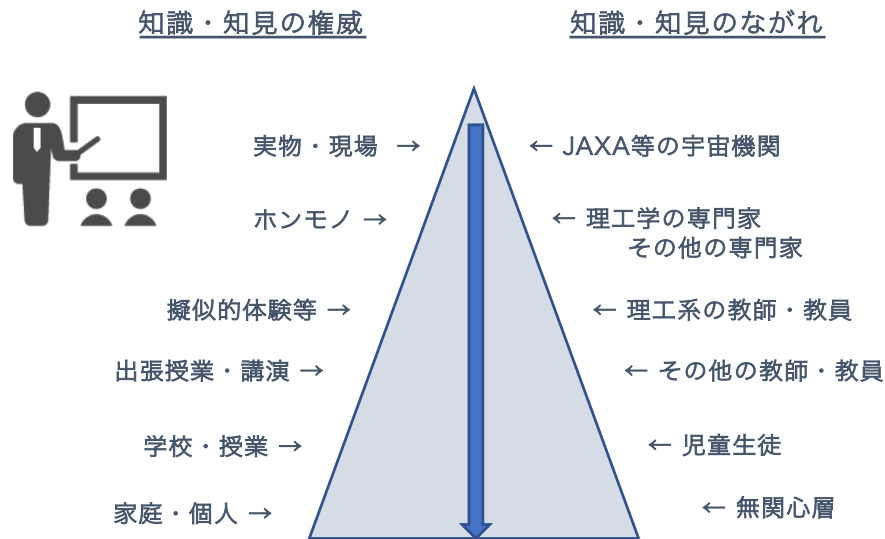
知識・知見の権威

知識・知見のながれ

実物・現場 →

← JAXA等の宇宙機関

ホンモノ →

← 理工学の専門家
その他の専門家

擬似的体験等 →

← 理工系の教師・教員

出張授業・講演 →

← その他の教師・教員

学校・授業 →

← 児童生徒

家庭・個人 →

← 無関心層